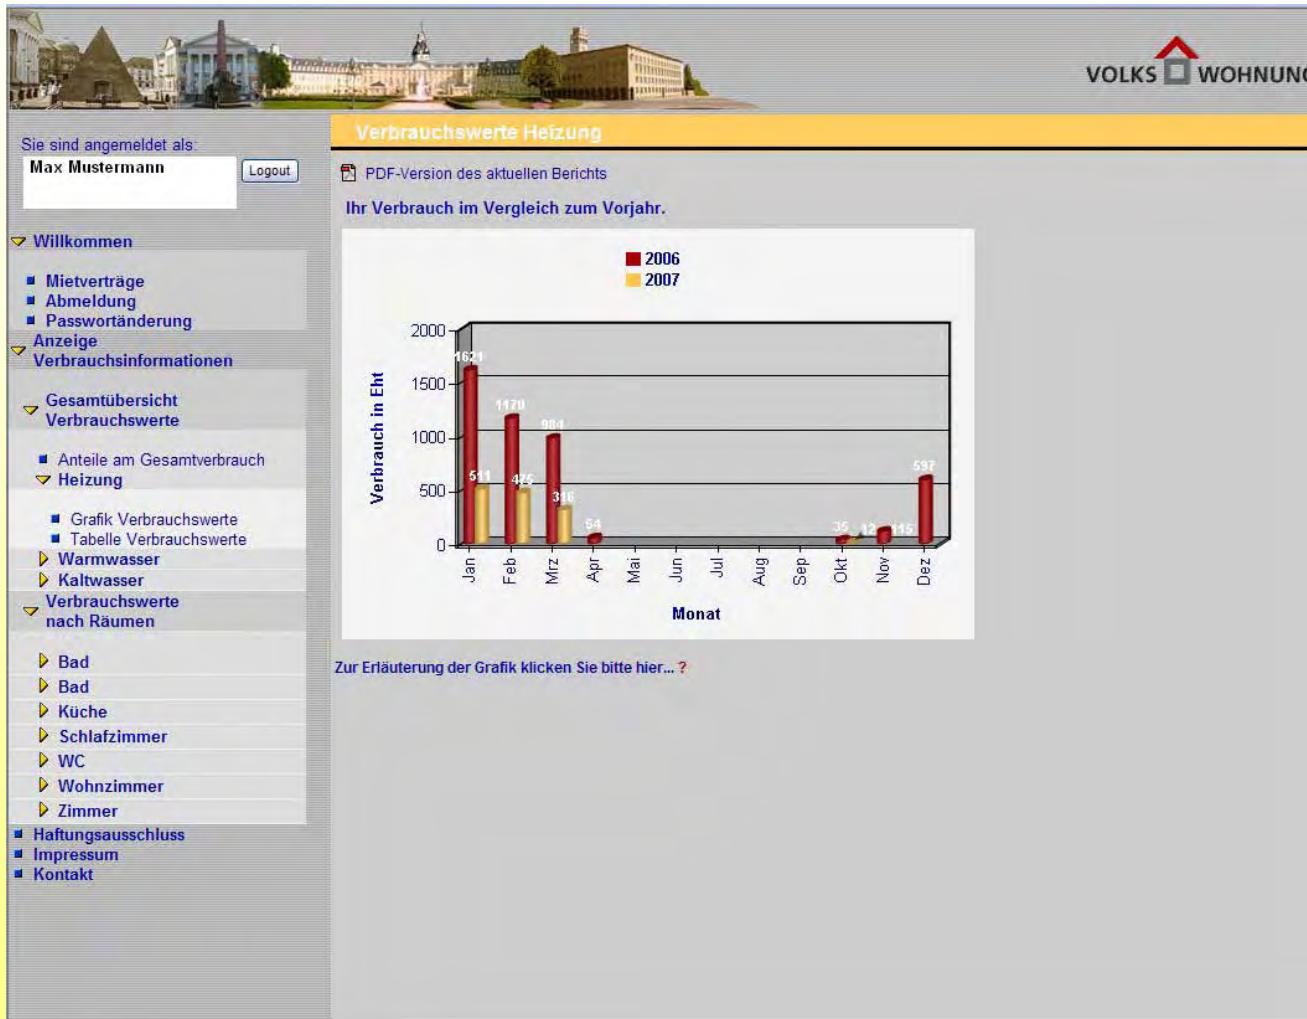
VOLKS WOHNUNG

Sie sind angemeldet als:
Max Mustermann
Logout

Willkommen
Mietverträge
Abmeldung
Passwortänderung
Anzeige Verbrauchsinformationen
Gesamtübersicht Verbrauchswerte
Anteile am Gesamtverbrauch
Heizung
Grafik Verbrauchswerte
Tabelle Verbrauchswerte
Warmwasser
Kaltwasser
Verbrauchswerte nach Räumen
Bad
Bad
Küche
Schlafzimmer
WC
Wohnzimmer
Zimmer
Haftungsausschluss
Impressum
Kontakt

Verbrauchswerte Heizung

PDF-Version des aktuellen Berichts

Ihr Verbrauch im Vergleich zum Vorjahr.

2006
2007

Verbrauch in Eht

2000
1500
1000
500
0

1621
511
1170
476
984
316
54
35
12
115
597

Jan Feb Mrz Apr Mai Jun Jul Aug Sep Okt Nov Dez

Monat

Zur Erläuterung der Grafik klicken Sie bitte hier... ?